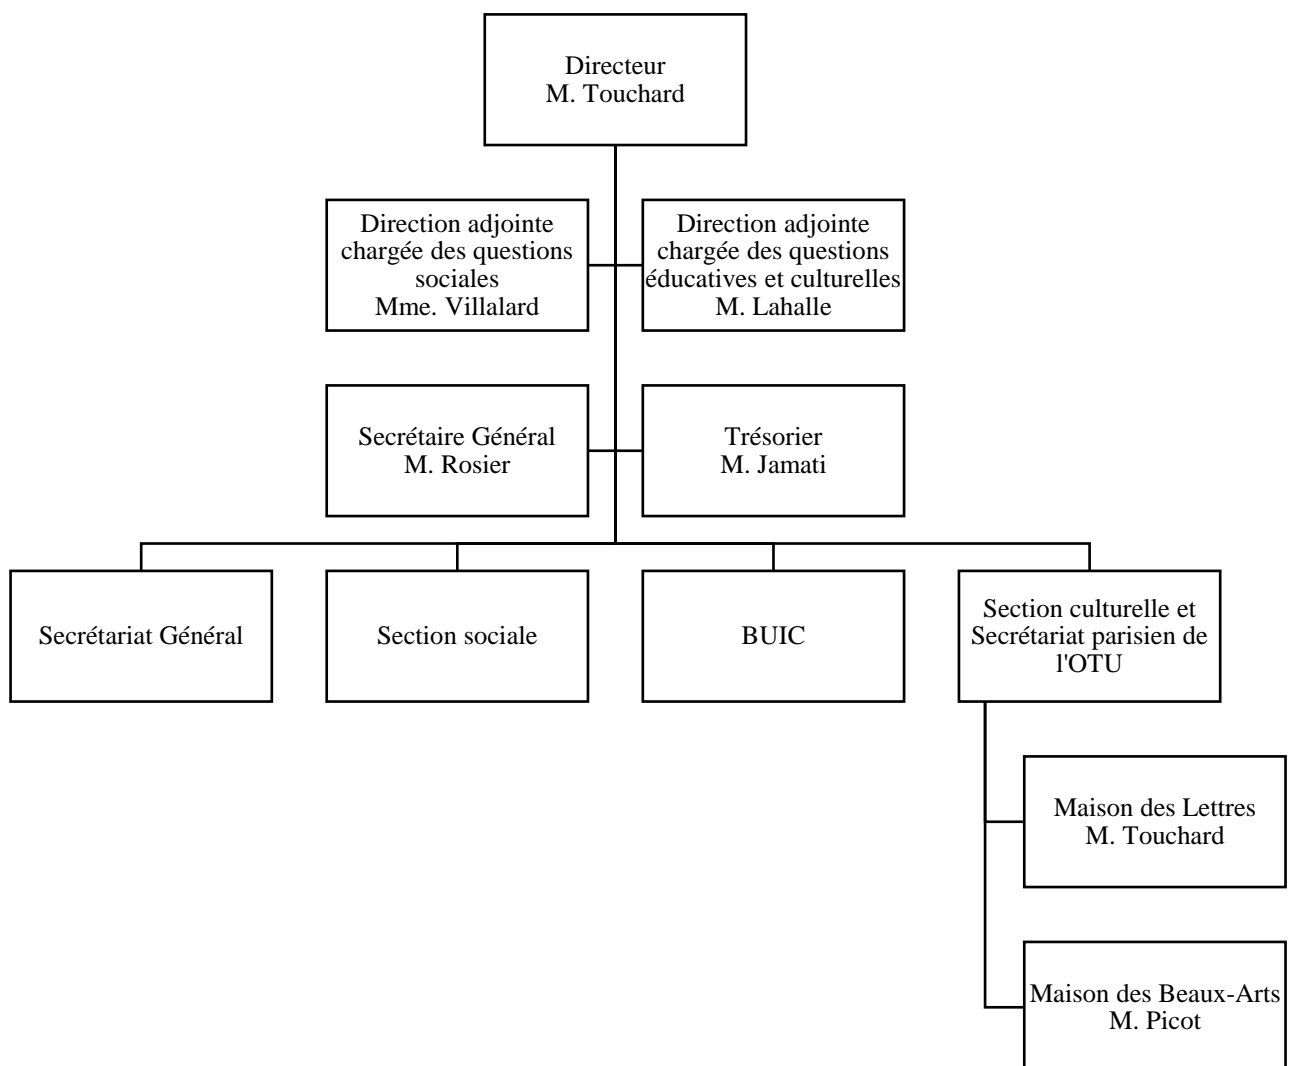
Directeur
M. Touchard

Direction adjointe chargée des questions sociales
Mme. Villalard

Direction adjointe chargée des questions éducatives et culturelles
M. Lahalle

Secrétaire Général
M. Rosier

Trésorier
M. Jamati

Secrétariat Général

Section sociale

BUIC

Section culturelle et Secrétariat parisien de l'OTU

Maison des Lettres
M. Touchard

Maison des Beaux-Arts
M. Picot